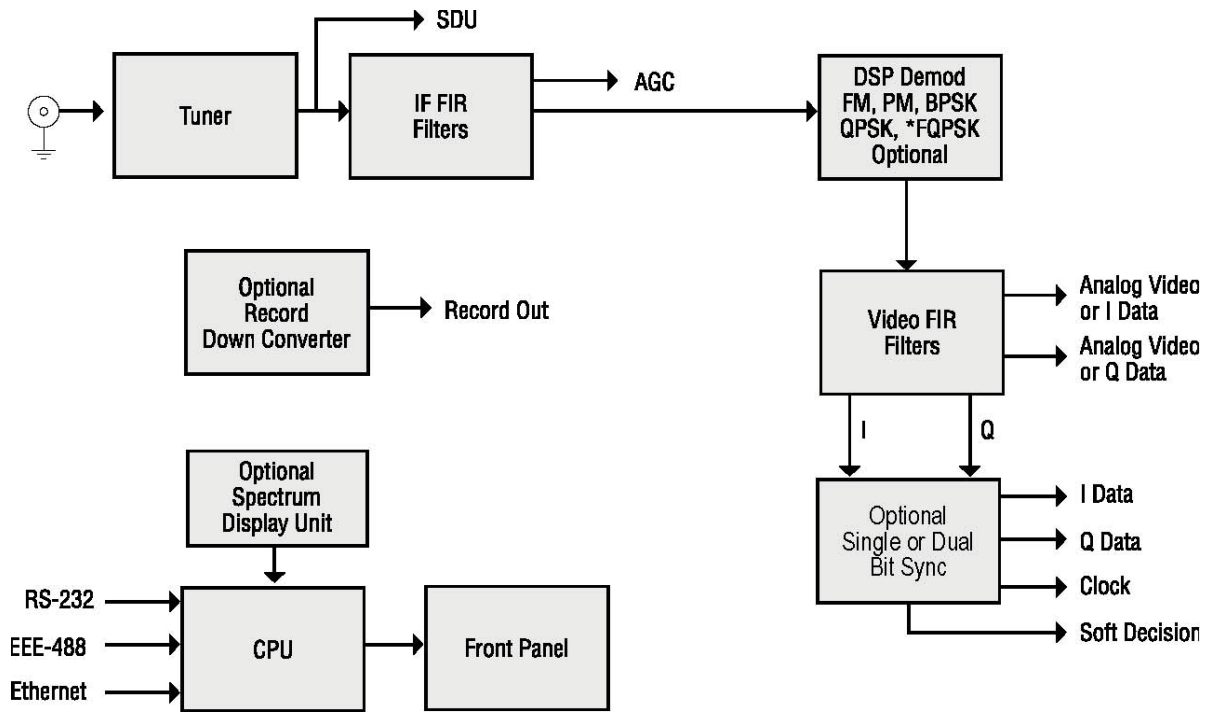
SDU

Tuner

IF FIR Filters

AGC

DSP Demod FM, PM, BPSK QPSK, *FQPSK Optional

Optional Record Down Converter

Record Out

Video FIR Filters

Analog Video or I Data

Analog Video or Q Data

I

Q

Optional Spectrum Display Unit

Optional Single or Dual Bit Sync

I Data

Q Data

Clock

Soft Decision

RS-232

EEE-488

Ethernet

CPU

Front Panel